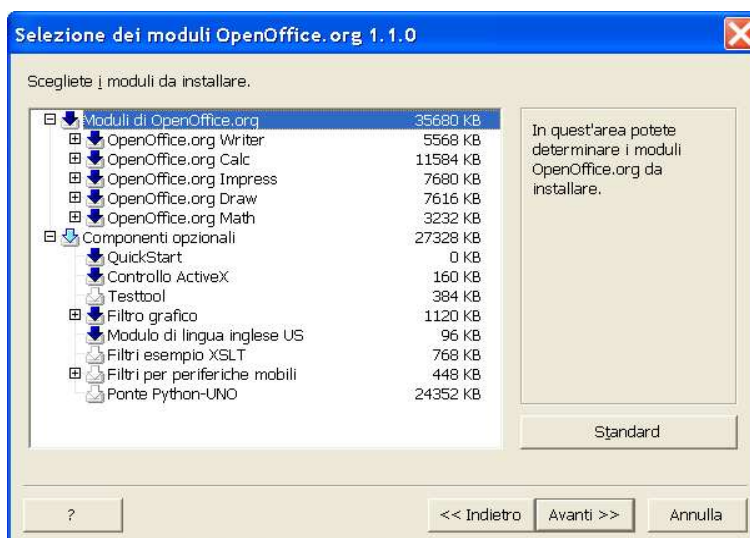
Selezione dei moduli OpenOffice.org 1.1.0

Scegliete i moduli da installare.

| | |
|---|---|
| Moduli di OpenOffice.org | 35680 KB |
| OpenOffice.org Writer | 5568 KB |
| OpenOffice.org Calc | 11584 KB |
| OpenOffice.org Impress | 7680 KB |
| OpenOffice.org Draw | 7616 KB |
| OpenOffice.org Math | 3232 KB |
| Componenti opzionali | 27328 KB |
| QuickStart | 0 KB |
| Controllo ActiveX | 160 KB |
| Testtool | 384 KB |
| Filtro grafico | 1120 KB |
| Modulo di lingua inglese US | 96 KB |
| Filtri esempio XSLT | 768 KB |
| Filtri per periferiche mobili | 448 KB |
| Ponte Python-UNO | 24352 KB |

In quest'area potete determinare i moduli OpenOffice.org da installare.

Standard

?

<< Indietro

Avanti >>

Annulla